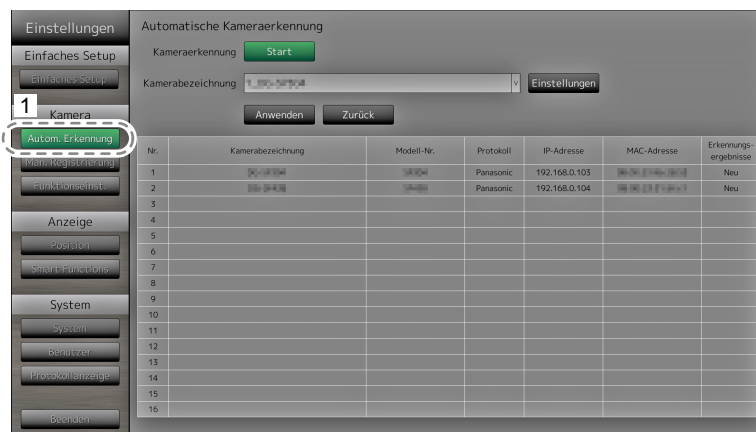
Einstellungen
Einfaches Setup
Einfaches Setup
1
Kamera
Autom. Erkennung
Man. Registrierung
Funktionseinst.
Anzeige
Position
Smart Functions
System
System
Benutzer
Protokollanzeige
Beenden

Automatische Kameraerkennung
Kameraerkennung Start
Kamerabezeichnung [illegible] Einstellungen
Anwenden Zurück

| Nr. | Kamerabezeichnung | Modell-Nr. | Protokoll | IP-Adresse | MAC-Adresse | Erkennungs-ergebnisse |
|---|---|---|---|---|---|---|
| 1 | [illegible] | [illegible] | Panasonic | 192.168.0.103 | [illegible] | Neu |
| 2 | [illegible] | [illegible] | Panasonic | 192.168.0.104 | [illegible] | Neu |
| 3 | | | | | | |
| 4 | | | | | | |
| 5 | | | | | | |
| 6 | | | | | | |
| 7 | | | | | | |
| 8 | | | | | | |
| 9 | | | | | | |
| 10 | | | | | | |
| 11 | | | | | | |
| 12 | | | | | | |
| 13 | | | | | | |
| 14 | | | | | | |
| 15 | | | | | | |
| 16 | | | | | | |